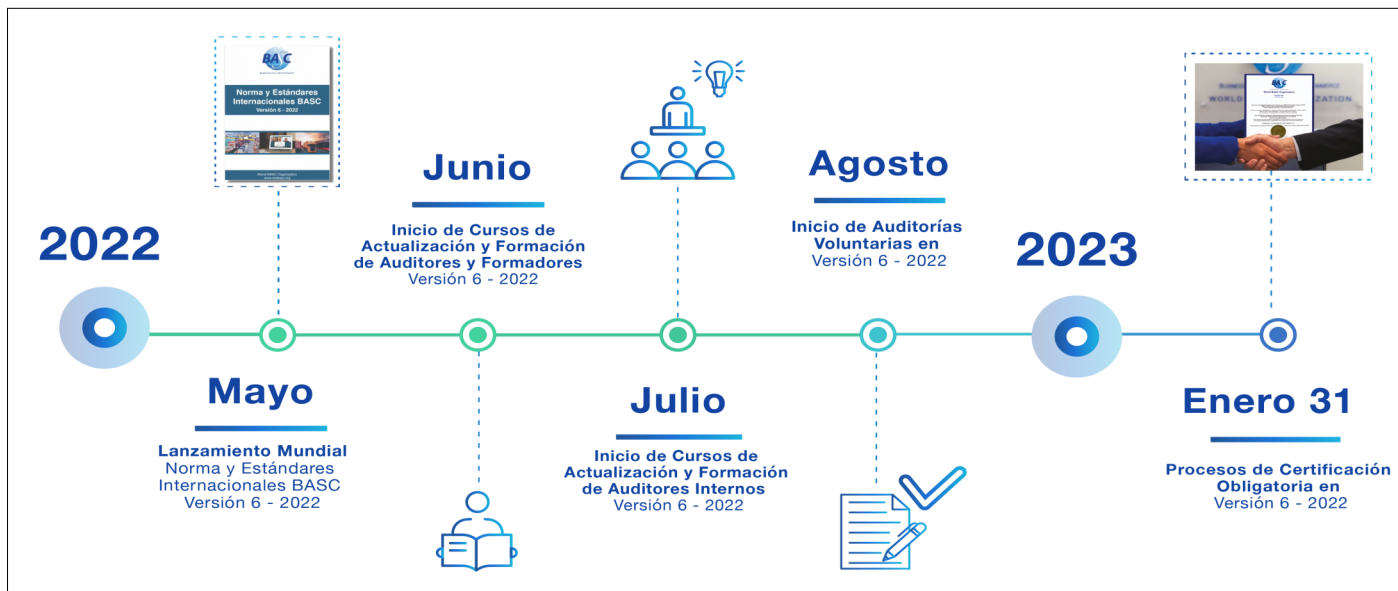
BASC

Norma y Estándares Internacionales BASC
Versión 6 - 2022

2022

Mayo

Lanzamiento Mundial
Norma y Estándares Internacionales BASC
Versión 6 - 2022

Junio

Inicio de Cursos de Actualización y Formación de Auditores y Formadores
Versión 6 - 2022

Julio

Inicio de Cursos de Actualización y Formación de Auditores Internos
Versión 6 - 2022

Agosto

Inicio de Auditorías Voluntarias en
Versión 6 - 2022

2023

WORLD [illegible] ZATION

Enero 31

Procesos de Certificación Obligatoria en
Versión 6 - 2022